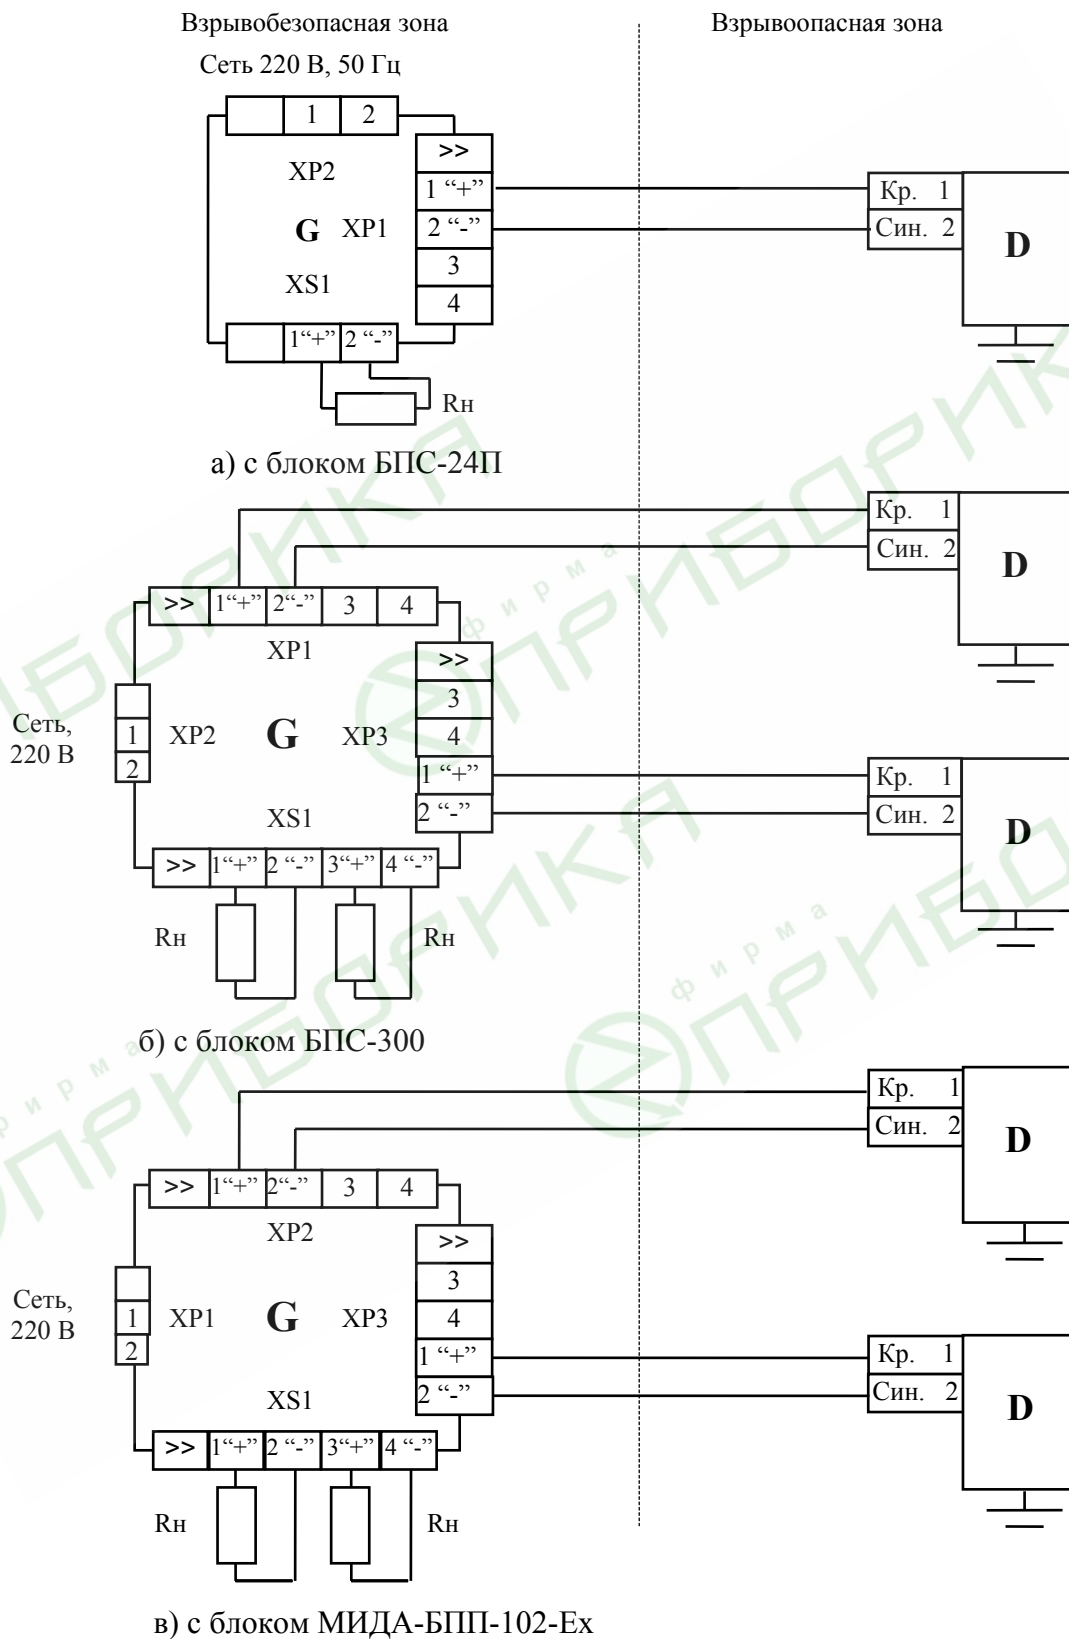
Взрывобезопасная зона

Взрывоопасная зона

Сеть 220 В, 50 Гц

1 2

XP2

>>
1 “+”
2 “-”
3
4

G XP1

XS1

1“+” 2 “-”

Rн

Кр. 1
Син. 2

D

а) с блоком БПС-24П

Кр. 1
Син. 2

D

>> 1“+” 2“-” 3 4

XP1

>>
3
4
1 “+”
2 “-”

Сеть, 220 В

1
2

XP2

G

XP3

XS1

>> 1“+” 2 “-” 3“+” 4 “-”

Rн

Rн

Кр. 1
Син. 2

D

б) с блоком БПС-300

Кр. 1
Син. 2

D

>> 1“+” 2“-” 3 4

XP2

>>
3
4
1 “+”
2 “-”

Сеть, 220 В

1
2

XP1

G

XP3

XS1

>> 1“+” 2 “-” 3“+” 4 “-”

Rн

Rн

Кр. 1
Син. 2

D

в) с блоком МИДА-БПП-102-Ех